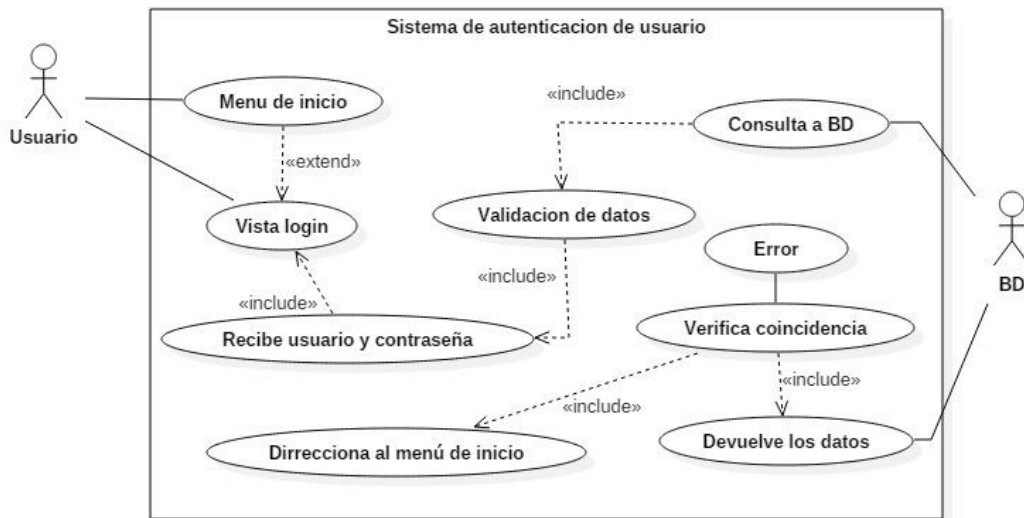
Sistema de autenticacion de usuario

Usuario

Menu de inicio

«extend»

Vista login

«include»

Recibe usuario y contraseña

«include»

Consulta a BD

Validacion de datos

«include»

Error

Verifica coincidencia

«include»

«include»

Dirrecciona al menú de inicio

Devuelve los datos

BD